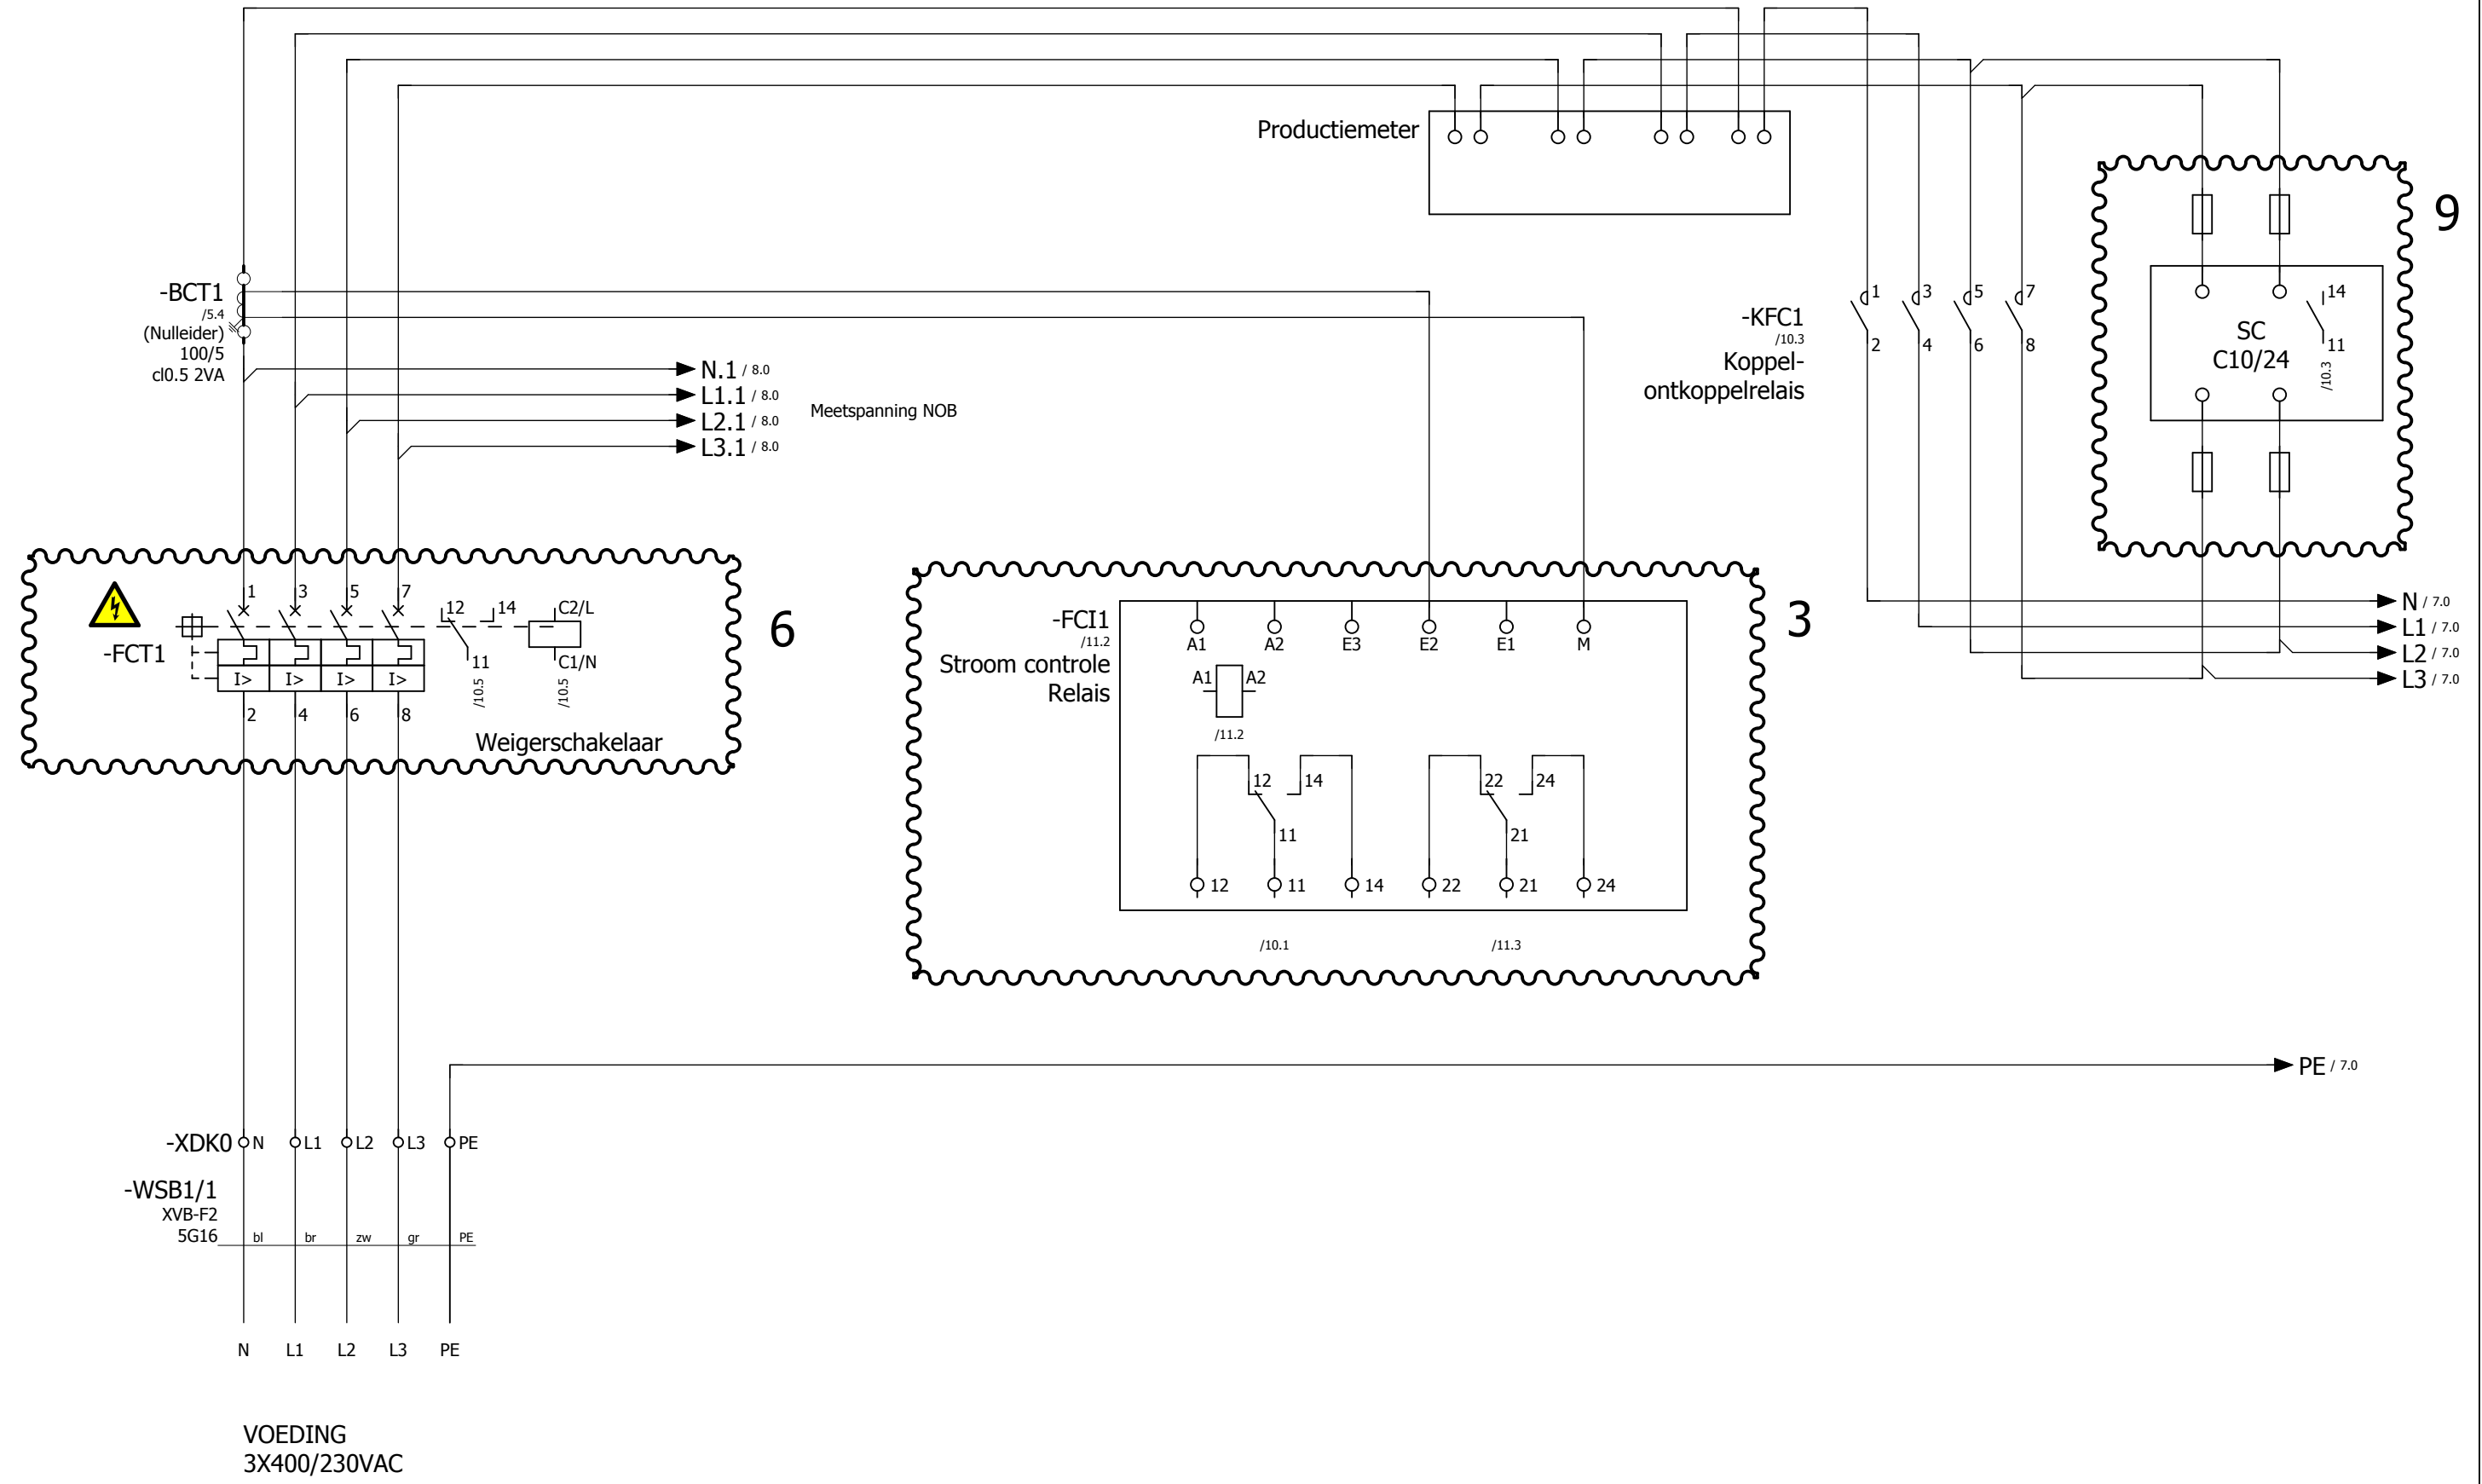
Productiemeter

9

-BCT1
/5.4
(Nulleider)
100/5
cl0.5 2VA

N.1 / 8.0
L1.1 / 8.0
L2.1 / 8.0
L3.1 / 8.0
Meetspanning NOB

-KFC1
/10.3
Koppel-
ontkoppelrelais

1 3 5 7
2 4 6 8

SC
C10/24
14
11
/10.3

N / 7.0
L1 / 7.0
L2 / 7.0
L3 / 7.0

-FCT1
1 3 5 7
I> I> I> I>
2 4 6 8
12 14 11
C2/L
C1/N
/10.5
/10.5
Weigerschakelaar
6

-FCI1
/11.2
Stroom controle
Relais
A1 A2 E3 E2 E1 M
A1 A2
/11.2
12 14 11
22 24 21
12 11 14 22 21 24
/10.1
/11.3
3

PE / 7.0

-XDK0 N L1 L2 L3 PE
-WSB1/1
XVB-F2
5G16
bl br zw gr PE

N L1 L2 L3 PE

VOEDING
3X400/230VAC